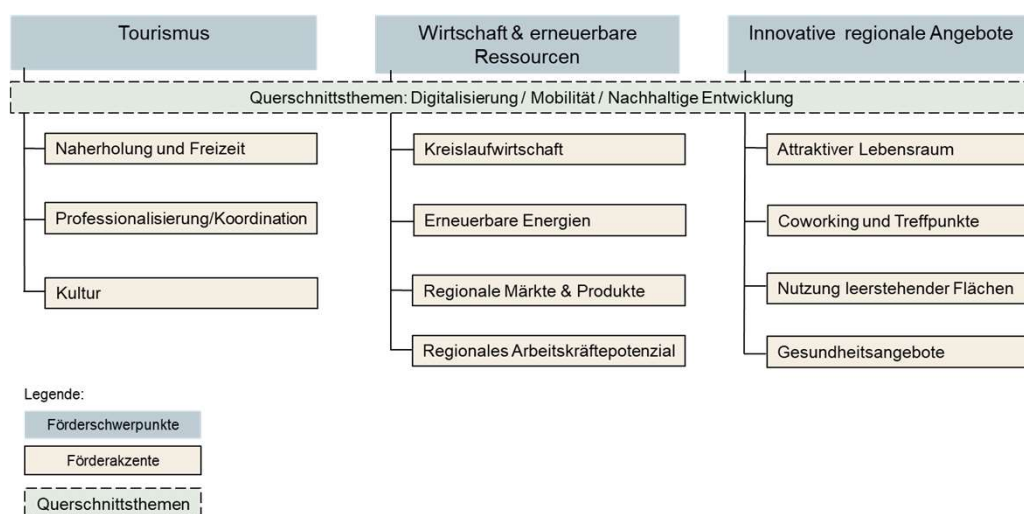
Tourismus

Wirtschaft & erneuerbare Ressourcen

Innovative regionale Angebote

Querschnittsthemen: Digitalisierung / Mobilität / Nachhaltige Entwicklung

Naherholung und Freizeit

Professionalisierung/Koordination

Kultur

Kreislaufwirtschaft

Erneuerbare Energien

Regionale Märkte & Produkte

Regionales Arbeitskräftepotenzial

Attraktiver Lebensraum

Coworking und Treffpunkte

Nutzung leerstehender Flächen

Gesundheitsangebote

Legende:

Förderschwerpunkte

Förderakzente

Querschnittsthemen